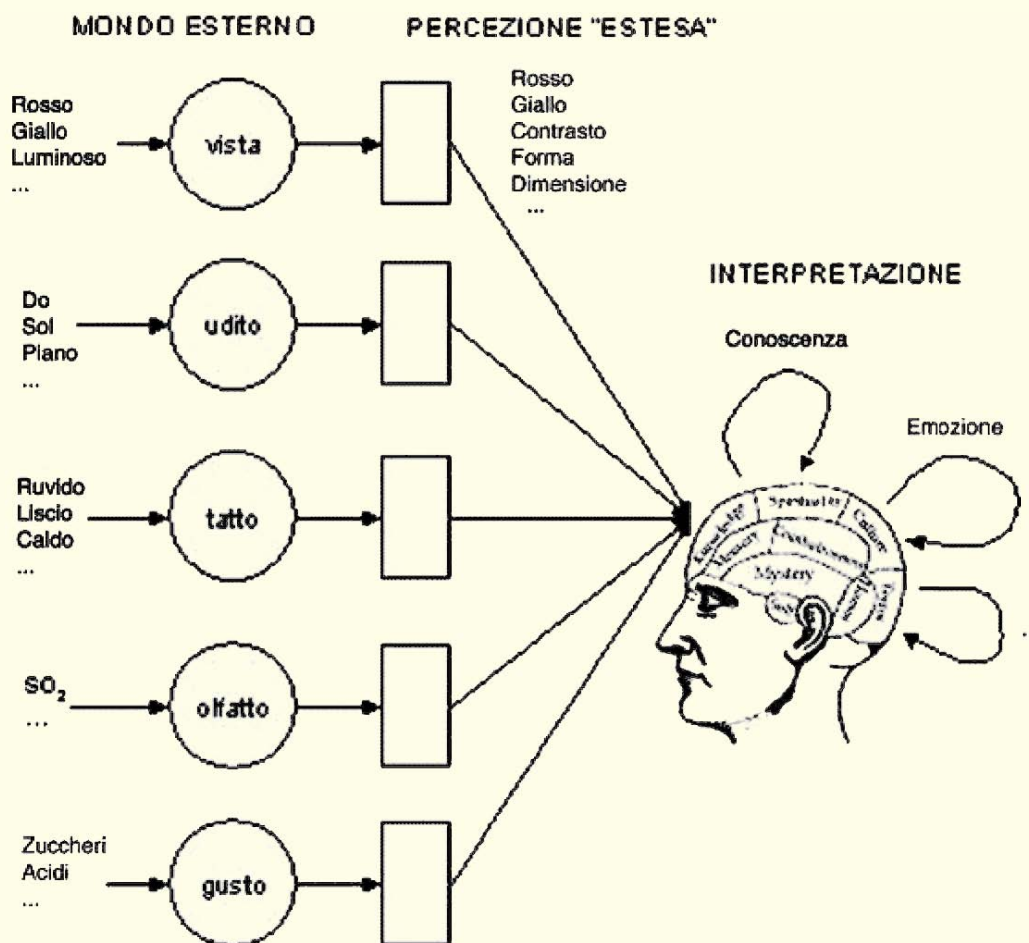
MONDO ESTERNO

PERCEZIONE "ESTESA"

Rosso
Giallo
Luminoso
...

vista

Rosso
Giallo
Contrasto
Forma
Dimensione
...

Do
Sol
Piano
...

udito

INTERPRETAZIONE

Conoscenza

Emozione

Ruvido
Liscio
Caldo
...

tatto

Spirituality
Culture
Knowledge
Memory
Mystery
Self

$SO_2$
...

olfatto

Zuccheri
Acidi
...

gusto